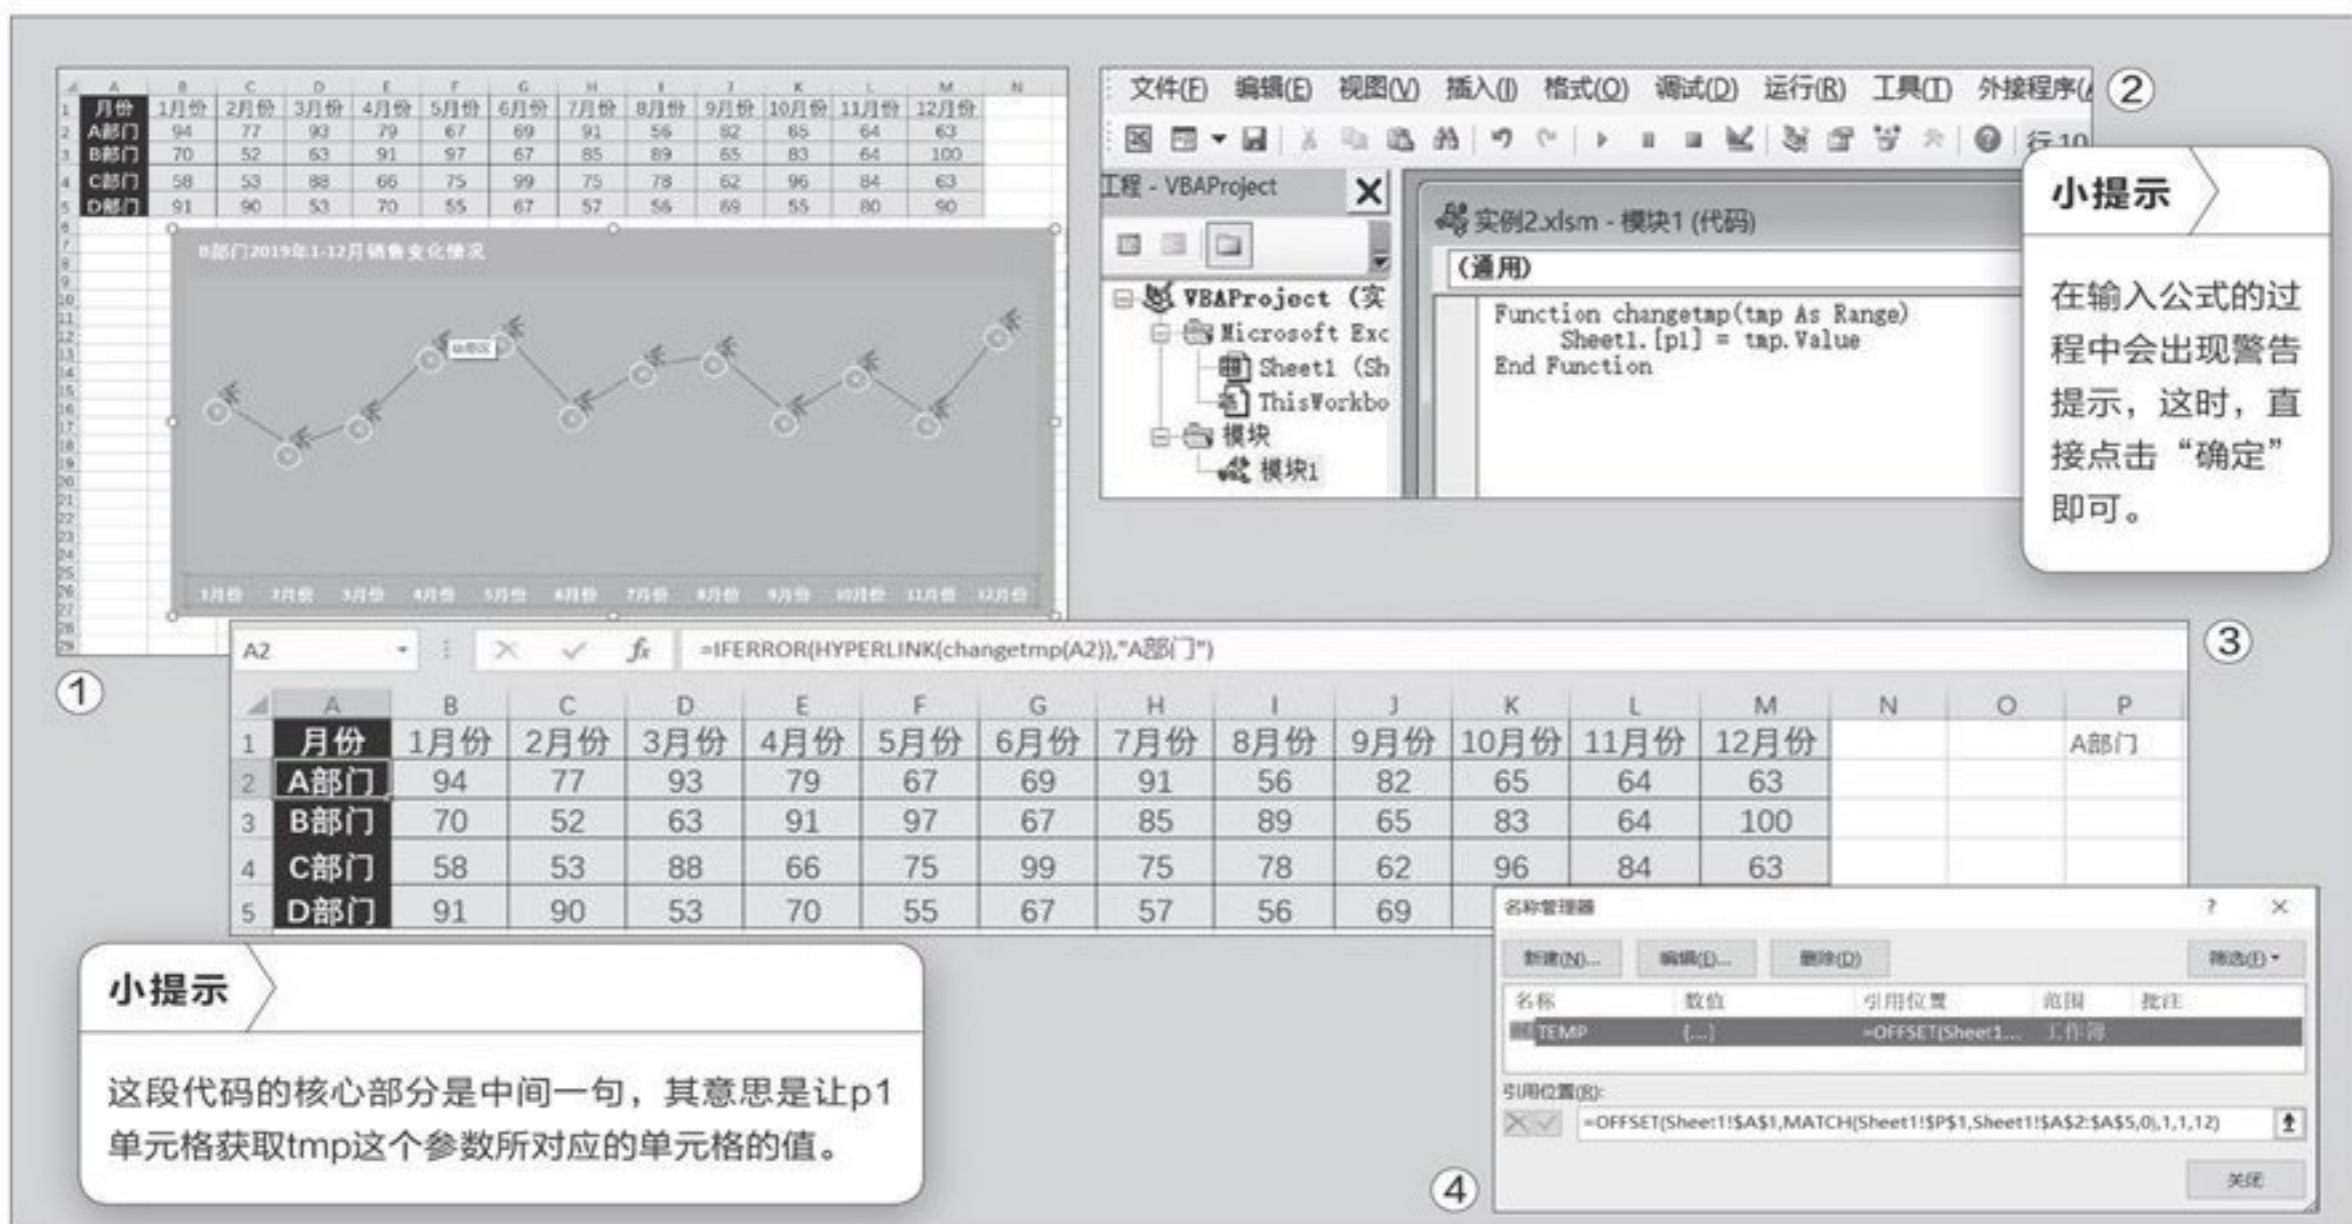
|  | A | B | C | D | E | F | G | H | I | J | K | L | M | N |
|---|---|---|---|---|---|---|---|---|---|---|---|---|---|---|
| 1 | 月份 | 1月份 | 2月份 | 3月份 | 4月份 | 5月份 | 6月份 | 7月份 | 8月份 | 9月份 | 10月份 | 11月份 | 12月份 |  |
| 2 | A部门 | 94 | 77 | 93 | 79 | 67 | 69 | 91 | 56 | 82 | 65 | 64 | 63 |  |
| 3 | B部门 | 70 | 52 | 63 | 91 | 97 | 67 | 85 | 89 | 65 | 83 | 64 | 100 |  |
| 4 | C部门 | 58 | 53 | 88 | 66 | 75 | 99 | 75 | 78 | 62 | 96 | 84 | 63 |  |
| 5 | D部门 | 91 | 90 | 53 | 70 | 55 | 67 | 57 | 56 | 69 | 55 | 80 | 90 |  |

B部门2019年1-12月销售变化情况

1月份 2月份 3月份 4月份 5月份 6月份 7月份 8月份 9月份 10月份 11月份 12月份

①

文件(F) 编辑(E) 视图(V) 插入(I) 格式(O) 调试(D) 运行(R) 工具(T) 外接程序(A) ②

行 10

工程 - VBAProject

VBAProject (实
Microsoft Exc
Sheet1 (Sh
ThisWorkbo
模块
模块1

实例2.xlsm - 模块1 (代码)

(通用)

Function changetmp(tmp As Range)
Sheet1.[p1] = tmp.Value
End Function

小提示

在输入公式的过程中会出现警告提示，这时，直接点击“确定”即可。

A2 =IFERROR(HYPERLINK(changetmp(A2)),"A部门") ③

|  | A | B | C | D | E | F | G | H | I | J | K | L | M | N | O | P |
|---|---|---|---|---|---|---|---|---|---|---|---|---|---|---|---|---|
| 1 | 月份 | 1月份 | 2月份 | 3月份 | 4月份 | 5月份 | 6月份 | 7月份 | 8月份 | 9月份 | 10月份 | 11月份 | 12月份 |  |  | A部门 |
| 2 | A部门 | 94 | 77 | 93 | 79 | 67 | 69 | 91 | 56 | 82 | 65 | 64 | 63 |  |  |  |
| 3 | B部门 | 70 | 52 | 63 | 91 | 97 | 67 | 85 | 89 | 65 | 83 | 64 | 100 |  |  |  |
| 4 | C部门 | 58 | 53 | 88 | 66 | 75 | 99 | 75 | 78 | 62 | 96 | 84 | 63 |  |  |  |
| 5 | D部门 | 91 | 90 | 53 | 70 | 55 | 67 | 57 | 56 | 69 |  |  |  |  |  |  |

小提示

这段代码的核心部分是中间一句，其意思是让p1单元格获取tmp这个参数所对应的单元格的值。

名称管理器 ? ×

新建(N)... 编辑(E)... 删除(D) 筛选(F)

| 名称 | 数值 | 引用位置 | 范围 | 批注 |
|---|---|---|---|---|
| TEMP | {...} | =OFFSET(Sheet1... | 工作簿 |  |

引用位置(R):

=OFFSET(Sheet1!$A$1,MATCH(Sheet1!$P$1,Sheet1!$A$2:$A$5,0),1,1,12)

关闭

④